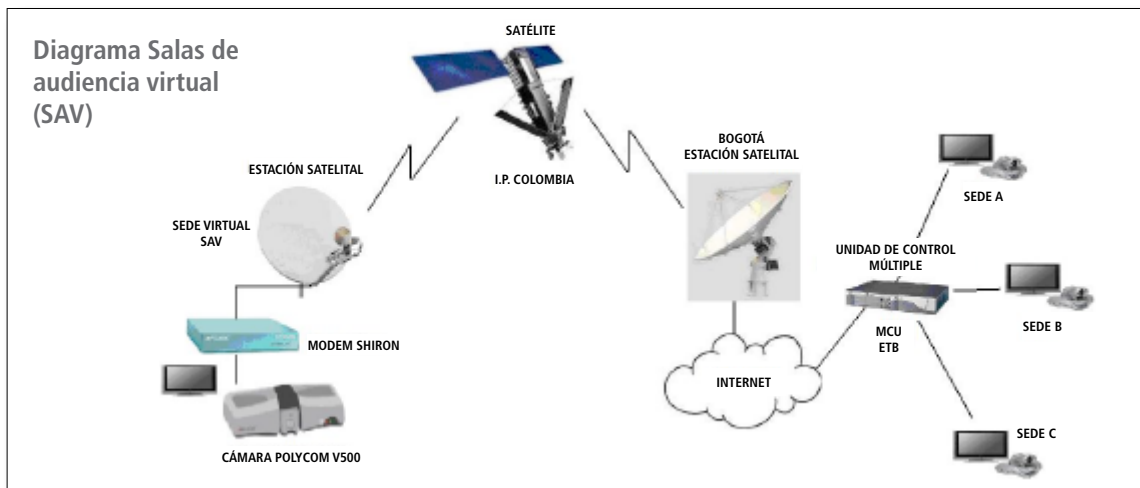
Diagrama Salas de audiencia virtual (SAV)

SATÉLITE

I.P. COLOMBIA

ESTACIÓN SATELITAL

SEDE VIRTUAL SAV

MODEM SHIRON

CÁMARA POLYCOM V500

BOGOTÁ ESTACIÓN SATELITAL

INTERNET

UNIDAD DE CONTROL MÚLTIPLE

MCU ETB

SEDE A

SEDE B

SEDE C